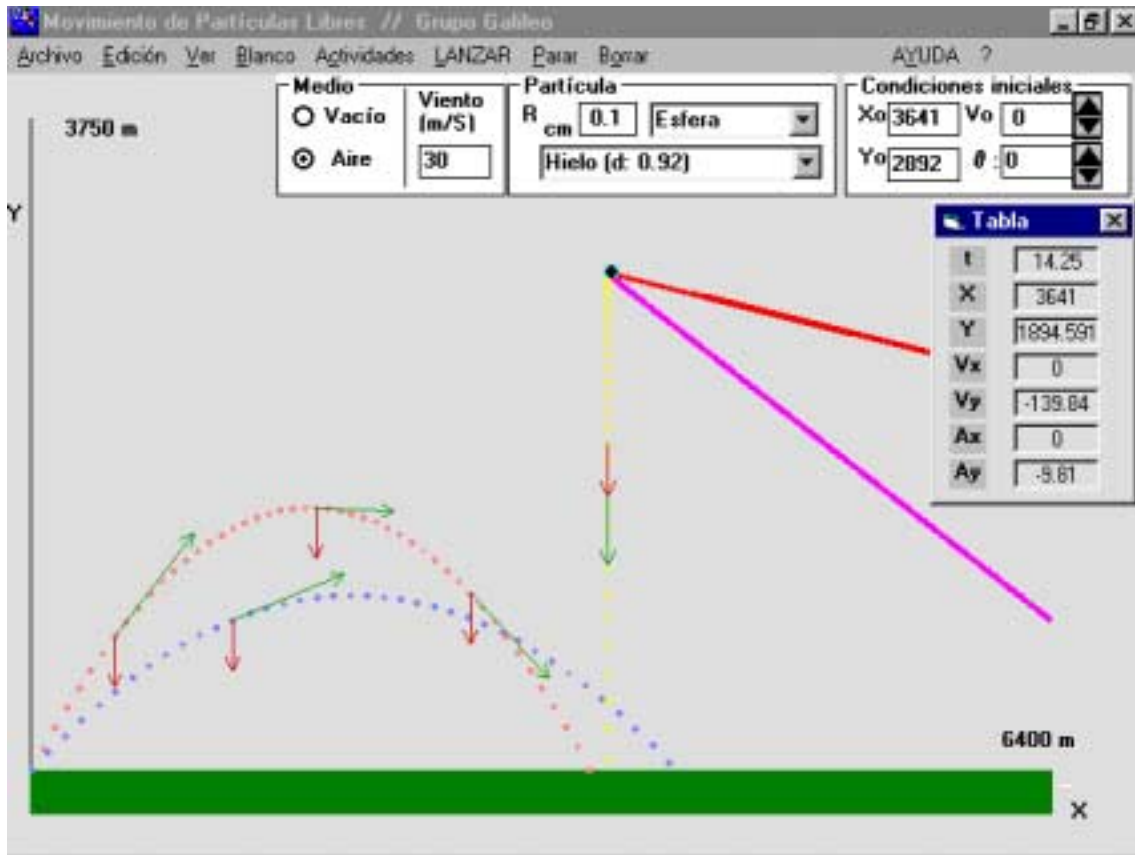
Movimiento de Particulas Libres // Grupo Galileo

Archivo Edición Ver Blanco Actividades LANZAR Parar Borrar AYUDA ?

Medio
Vacío
Aire
Viento (m/S)
30

Partícula
R cm 0.1
Esfera
Hielo (d: 0.92)

Condiciones iniciales
Xo 3641
Vo 0
Yo 2892
θ : 0

Tabla

| | |
|---|---|
| t | 14.25 |
| X | 3641 |
| Y | 1894.591 |
| Vx | 0 |
| Vy | -139.84 |
| Ax | 0 |
| Ay | -9.81 |

3750 m
Y
6400 m
X